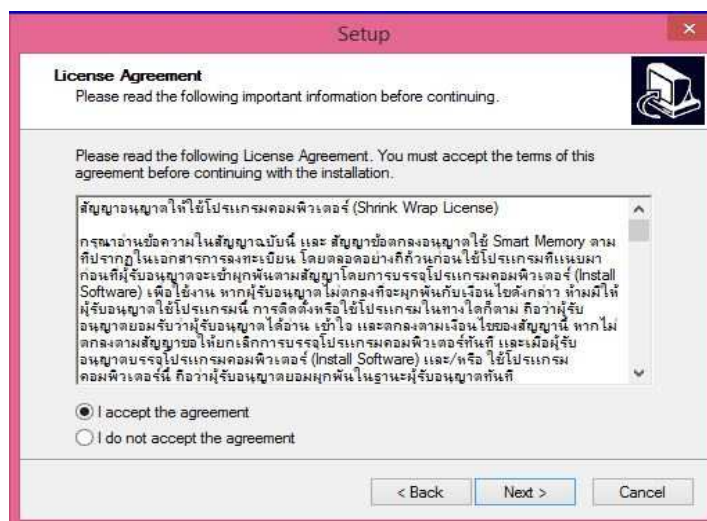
Setup

License Agreement
Please read the following important information before continuing.

Please read the following License Agreement. You must accept the terms of this agreement before continuing with the installation.

สัญญาอนุญาตให้ใช้โปรแกรมคอมพิวเตอร์ (Shrink Wrap License)

กรุณาอ่านข้อความในสัญญาฉบับนี้ และ สัญญาข้อตกลงอนุญาตใช้ Smart Memory ตามที่ปรากฏในเอกสารการลงทะเบียน โดยตลอดอย่างถี่ถ้วนก่อนใช้โปรแกรมที่แนบมา ก่อนที่ผู้รับอนุญาตจะเข้าผูกพันตามสัญญาโดยการบรรจุโปรแกรมคอมพิวเตอร์ (Install Software) เพื่อใช้งาน หากผู้รับอนุญาตไม่ตกลงที่จะผูกพันกับเงื่อนไขดังกล่าว ห้ามมิให้ผู้รับอนุญาตใช้โปรแกรมนี้ การติดตั้งหรือใช้โปรแกรมในทางใดก็ตาม ถือว่าผู้รับอนุญาตยอมรับว่าผู้รับอนุญาตได้อ่าน เข้าใจ และตกลงตามเงื่อนไขของสัญญานี้ หากไม่ตกลงตามสัญญาขอให้ยกเลิกการบรรจุโปรแกรมคอมพิวเตอร์ทันที และเมื่อผู้รับอนุญาตบรรจุโปรแกรมคอมพิวเตอร์ (Install Software) และ/หรือ ใช้โปรแกรมคอมพิวเตอร์นี้ ถือว่าผู้รับอนุญาตยอมผูกพันในฐานะผู้รับอนุญาตทันที

I accept the agreement
I do not accept the agreement

< Back
Next >
Cancel